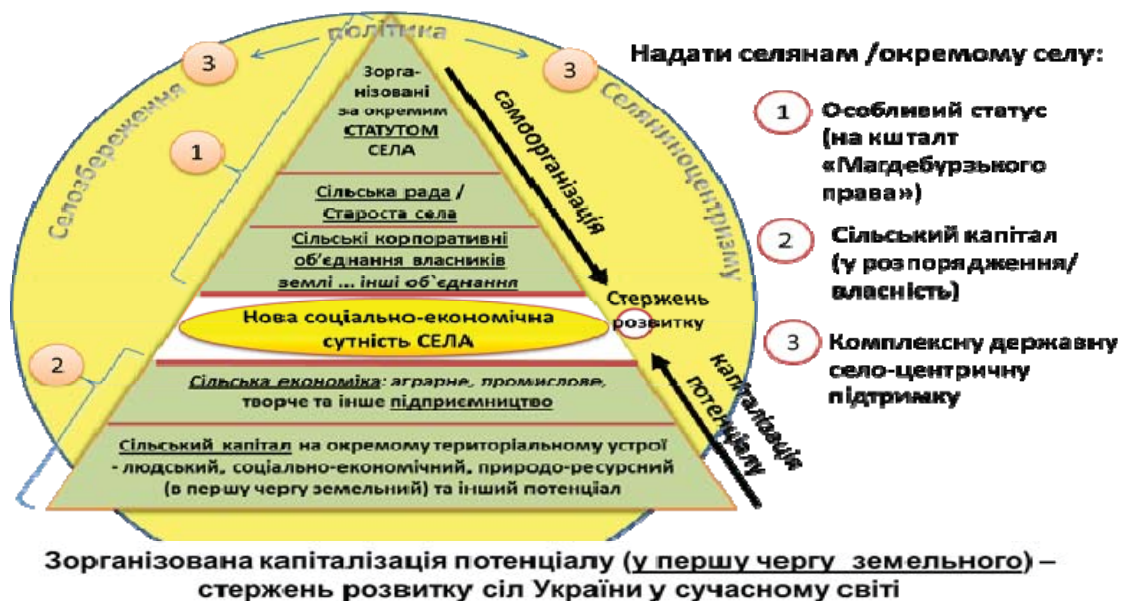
політика

3

3

Селозбереження

Селяноцентризму

1

Зорга-нізовані за окремим СТАТУТОМ СЕЛА

самоорганізація

Сільська рада / Староста села

Сільські корпоративні об'єднання власників землі ... інші об`єднання

Стержень розвитку

Нова соціально-економічна сутність СЕЛА

2

Сільська економіка: аграрне, промислове, творче та інше підприємництво

капіталізація потенціалу

Сільський капітал на окремому територіальному устрої - людський, соціально-економічний, природо-ресурсний (в першу чергу земельний) та інший потенціал

Надати селянам /окремому селу:

1 Особливий статус (на кшталт «Магдебурзького права»)

2 Сільський капітал (у розпорядження/ власність)

3 Комплексну державну село-центричну підтримку

Зорганізована капіталізація потенціалу (у першу чергу земельного) – стержень розвитку сіл України у сучасному світі